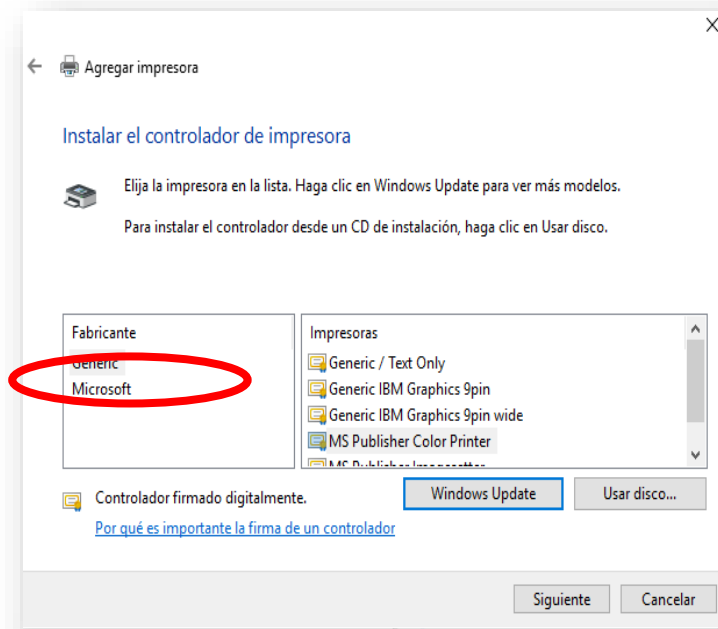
Agregar impresora

Instalar el controlador de impresora

Elija la impresora en la lista. Haga clic en Windows Update para ver más modelos.

Para instalar el controlador desde un CD de instalación, haga clic en Usar disco.

| Fabricante | Impresoras |
|---|---|
| Generic | Generic / Text Only |
| Microsoft | Generic IBM Graphics 9pin |
| | Generic IBM Graphics 9pin wide |
| | MS Publisher Color Printer |
| | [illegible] |

Controlador firmado digitalmente.

Windows Update

Usar disco...

Por qué es importante la firma de un controlador

Siguiente

Cancelar